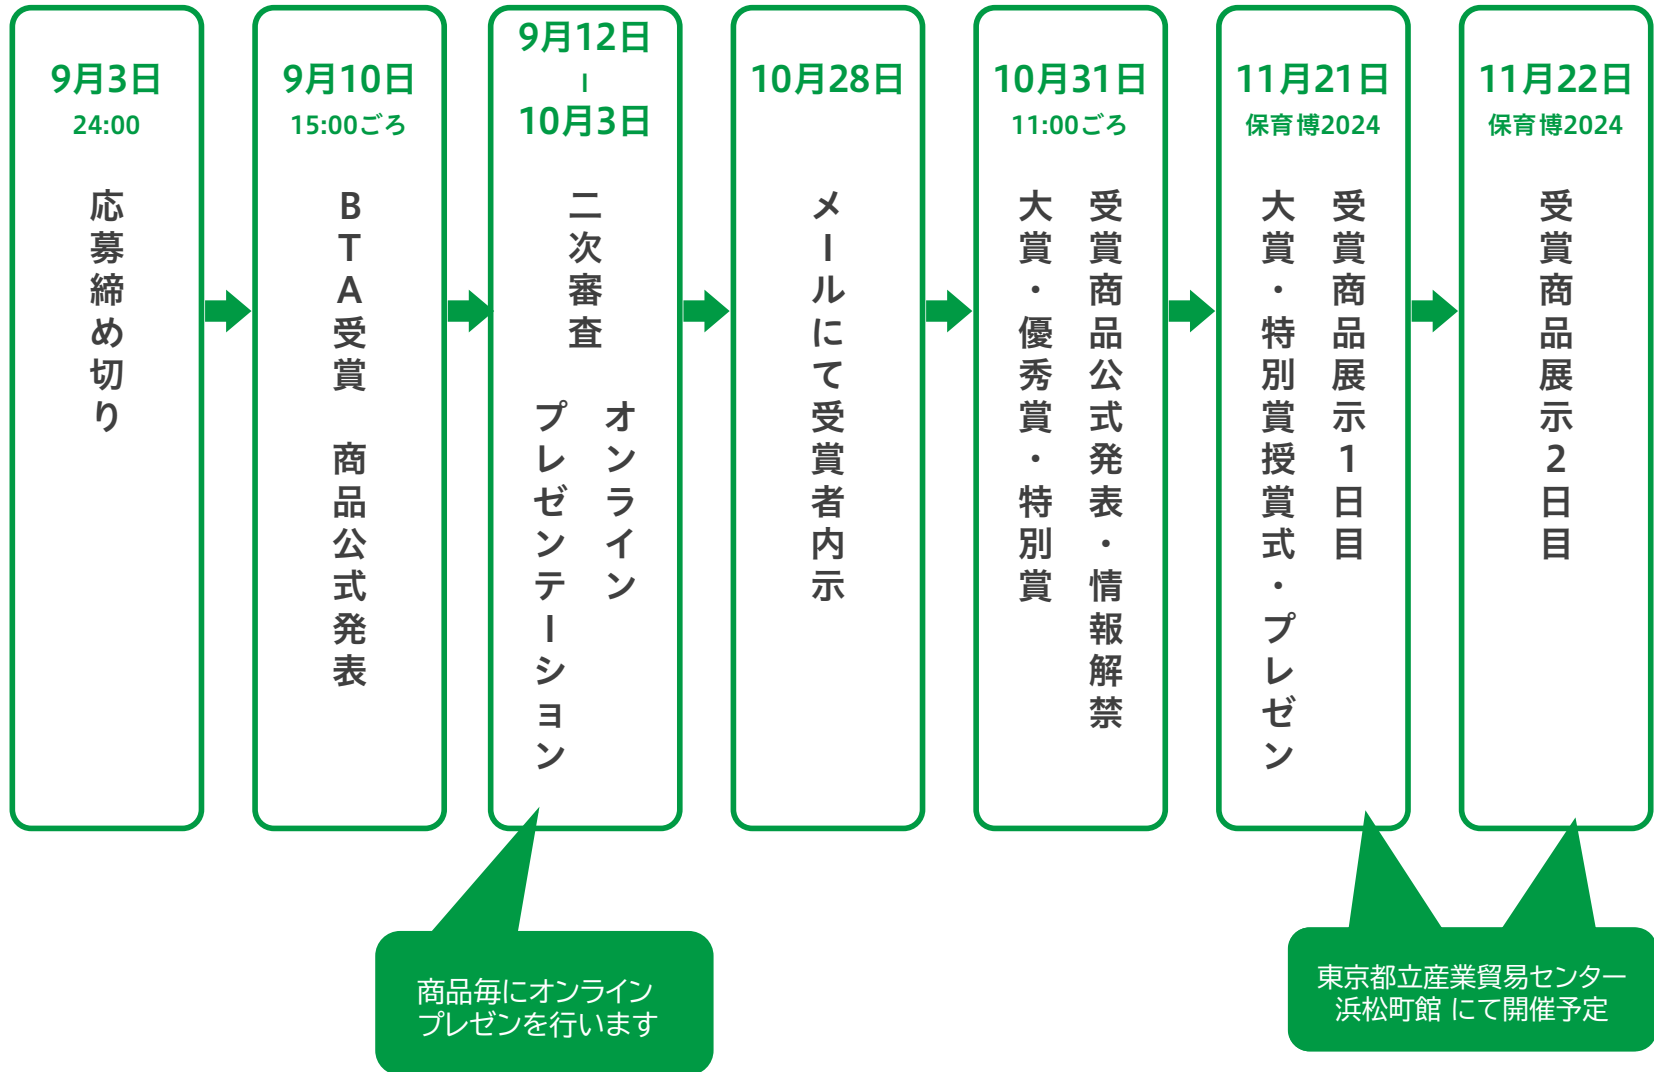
9月3日
24:00
応募締め切り

9月10日
15:00ごろ
BTA受賞 商品公式発表

9月12日
|
10月3日
二次審査
オンライン プレゼンテーション

10月28日
メールにて受賞者内示

10月31日
11:00ごろ
受賞商品公式発表・情報解禁
大賞・優秀賞・特別賞

11月21日
保育博2024
受賞商品展示1日目
大賞・特別賞授賞式・プレゼン

11月22日
保育博2024
受賞商品展示2日目

商品毎にオンラインプレゼンを行います

東京都立産業貿易センター浜松町館 にて開催予定